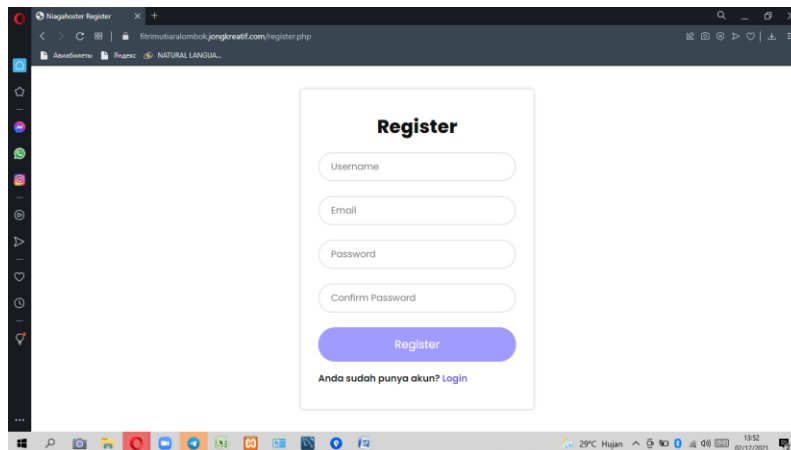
Niagahoster Register

fitrimutiaralombok.jongkreatif.com/register.php

Авиабилеты Яндекс NATURAL LANGUA...

Register

Username

Email

Password

Confirm Password

Register

Anda sudah punya akun? Login

29°C Hujan

13:52
02/12/2021